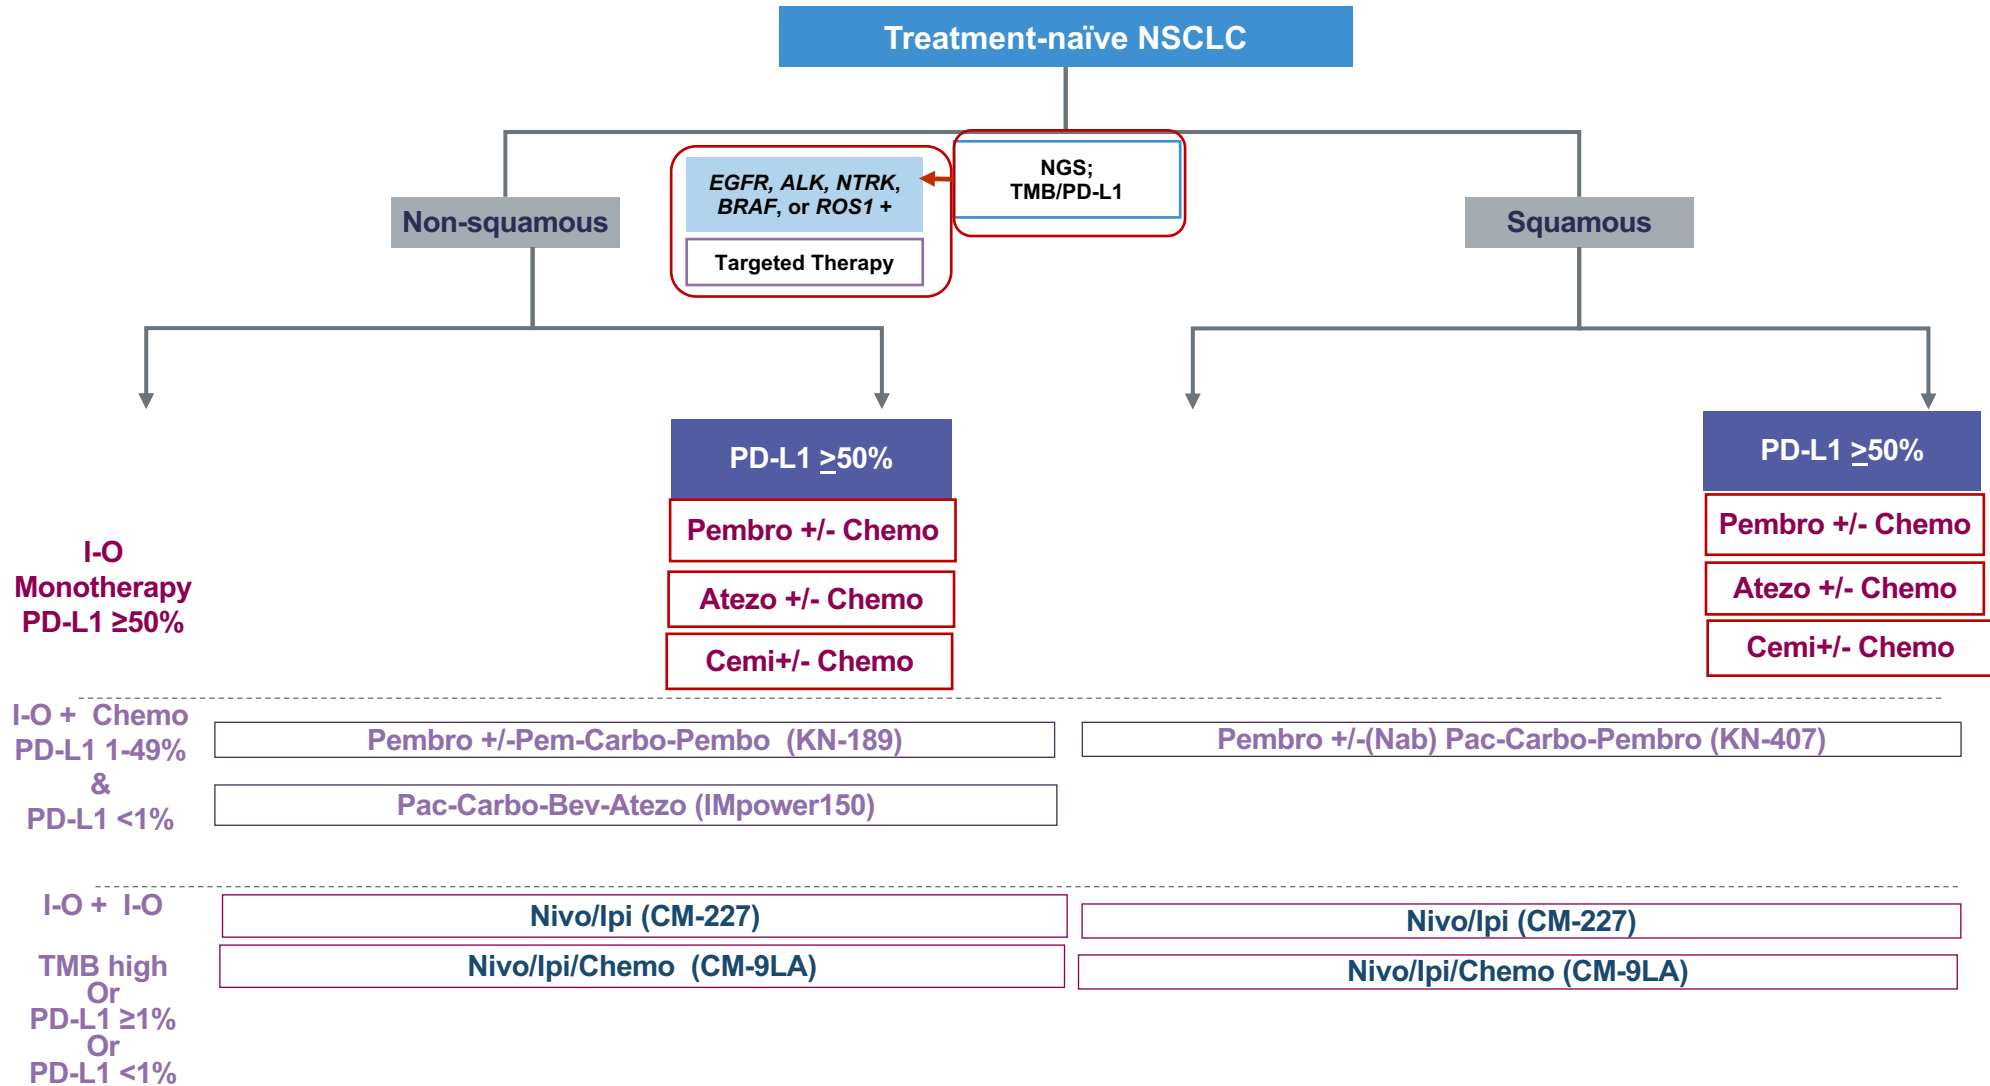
Treatment-naïve NSCLC

NGS; TMB/PD-L1

EGFR, ALK, NTRK, BRAF, or ROS1 +

Targeted Therapy

Non-squamous

Squamous

PD-L1 $\geq$50%

Pembro +/- Chemo

Atezo +/- Chemo

Cemi+/- Chemo

PD-L1 $\geq$50%

Pembro +/- Chemo

Atezo +/- Chemo

Cemi+/- Chemo

I-O Monotherapy PD-L1 ≥50%

I-O + Chemo PD-L1 1-49% & PD-L1 <1%

Pembro +/-Pem-Carbo-Pembo (KN-189)

Pembro +/-(Nab) Pac-Carbo-Pembro (KN-407)

Pac-Carbo-Bev-Atezo (IMpower150)

I-O + I-O

TMB high Or PD-L1 ≥1% Or PD-L1 <1%

Nivo/Ipi (CM-227)

Nivo/Ipi (CM-227)

Nivo/Ipi/Chemo (CM-9LA)

Nivo/Ipi/Chemo (CM-9LA)